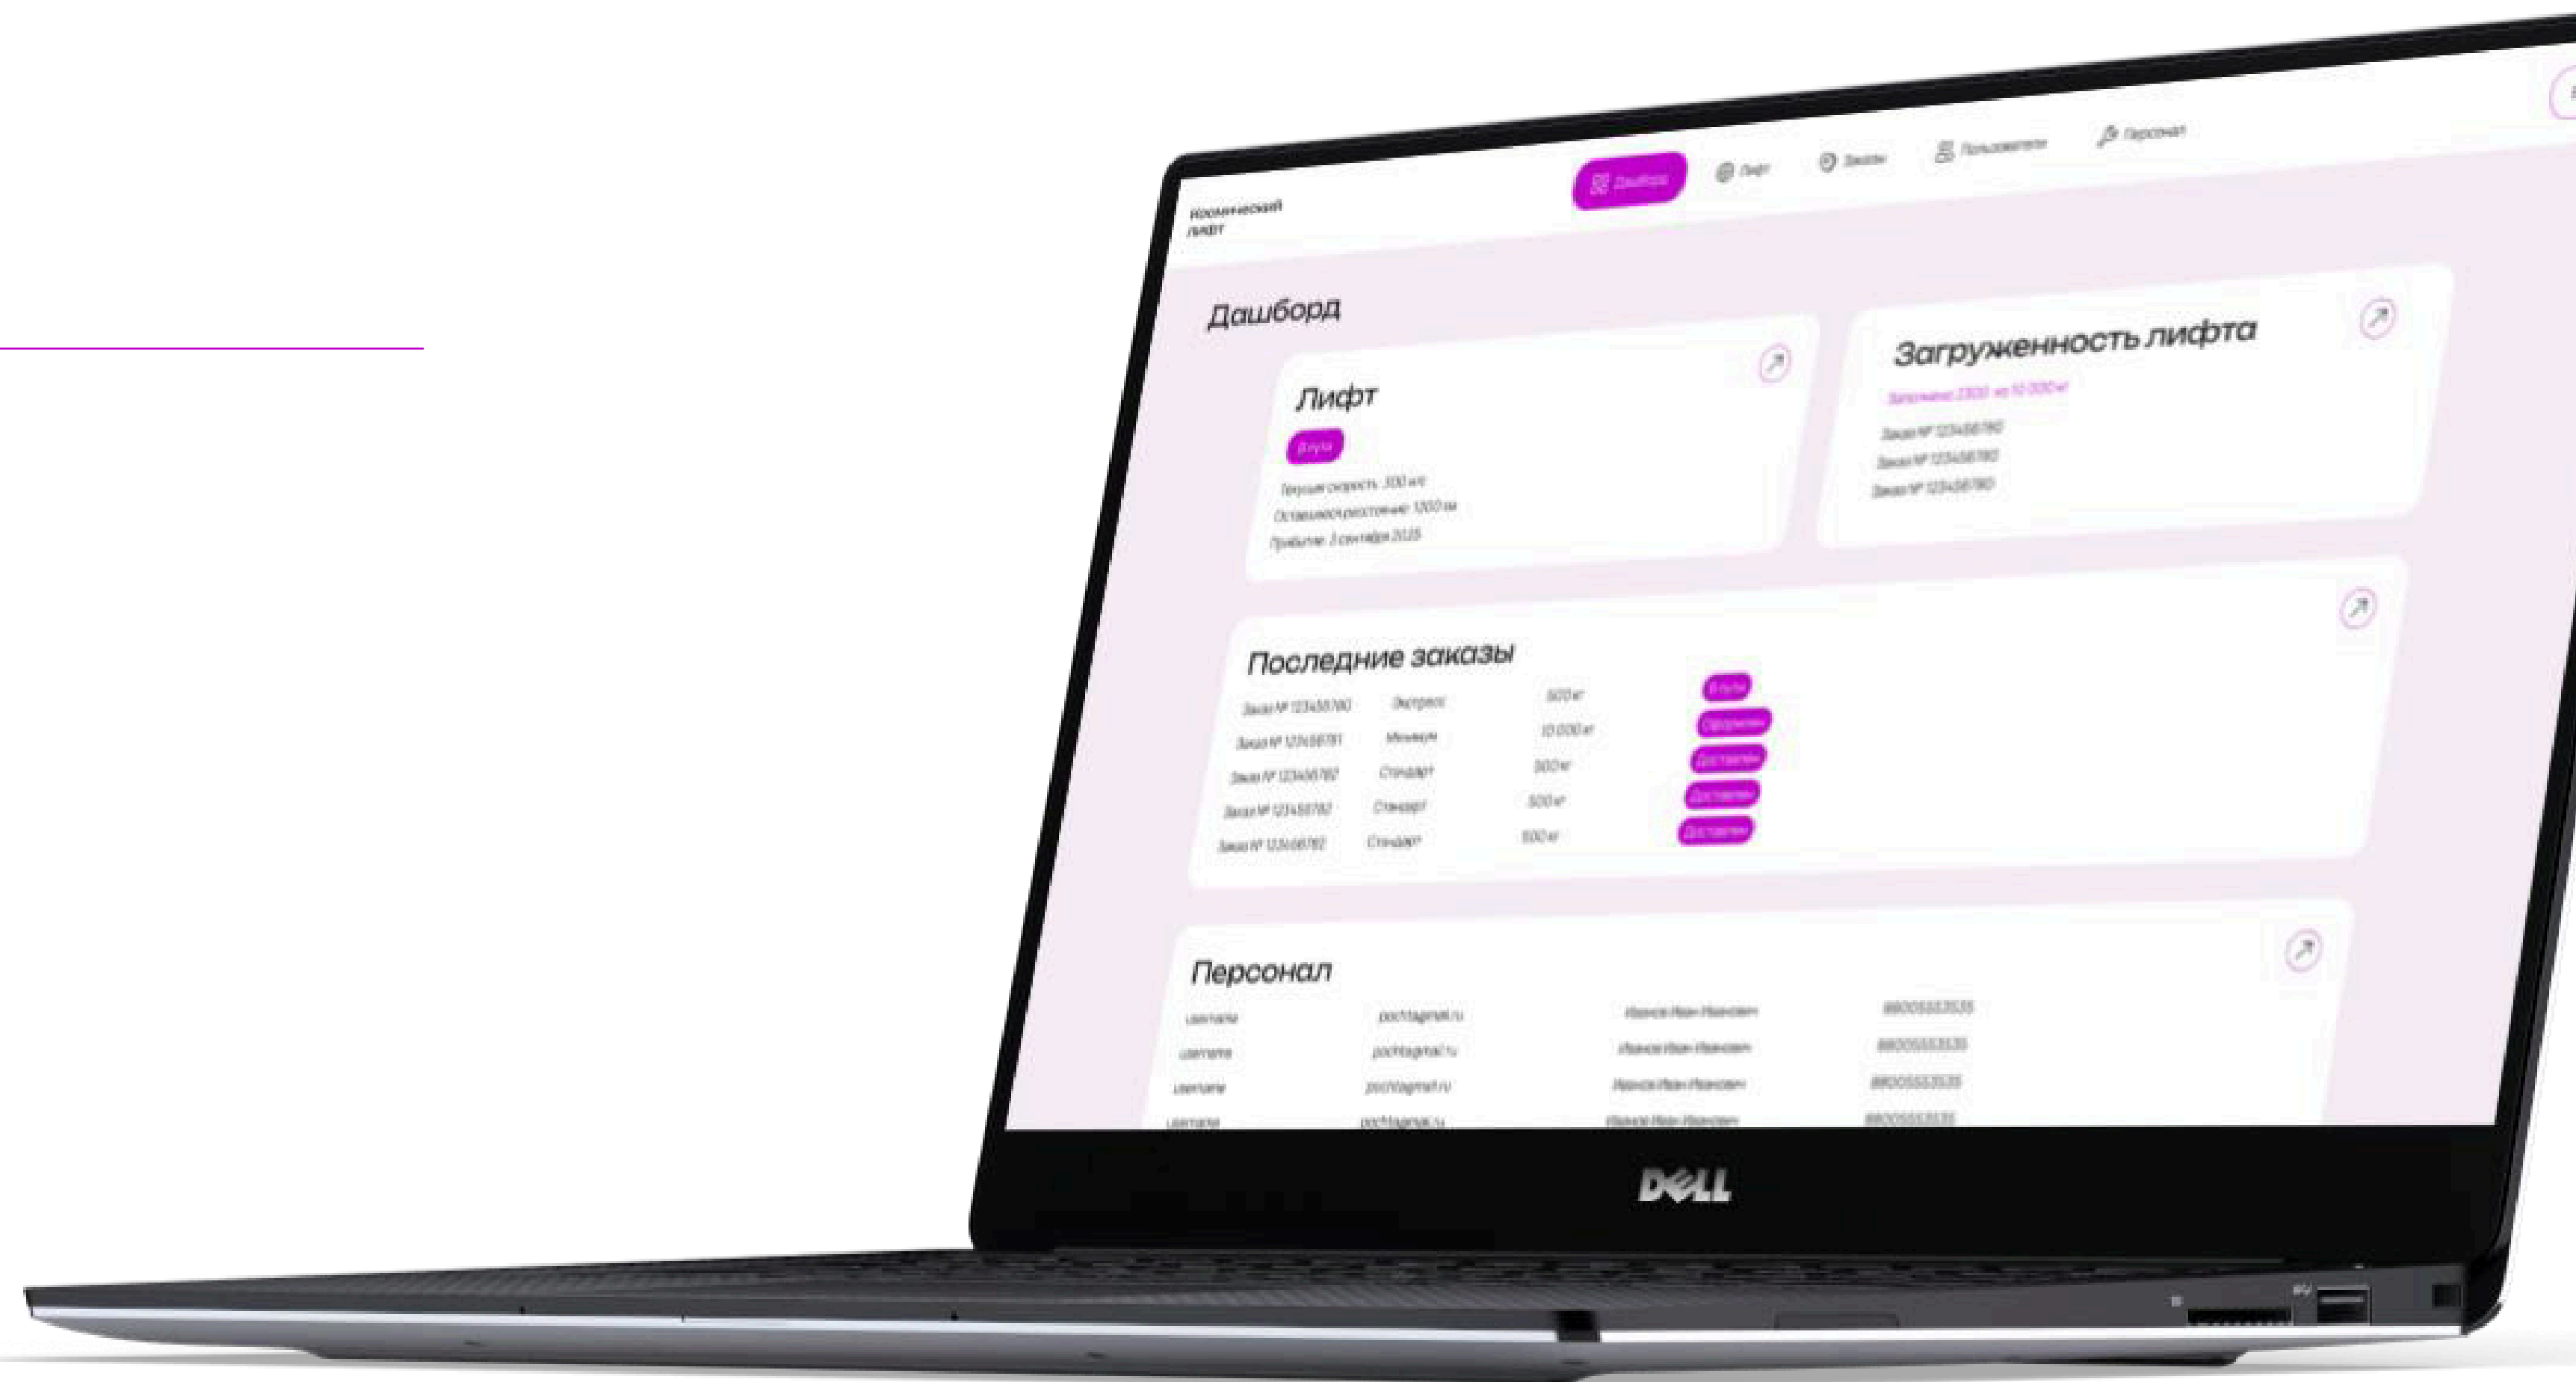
Космический лифт

Дашборд Лифт Заказы Пользователи Персонал

Дашборд

Лифт

В пути

Текущая скорость: 300 км/ч
Оставшееся расстояние: 1200 км
Прибытие: 3 сентября 2025

Загруженность лифта

Загружено: 2300 кг из 10 000 кг

Заказ № 1234567890
Заказ № 1234567890
Заказ № 1234567890

Последние заказы

| | | | |
|---|---|---|---|
| Заказ № 1234567890 | Экспресс | 500 кг | В пути |
| Заказ № 1234567891 | Минимум | 10 000 кг | Оформлен |
| Заказ № 1234567892 | Стандарт | 500 кг | Доставлен |
| Заказ № 1234567892 | Стандарт | 500 кг | Доставлен |
| Заказ № 1234567892 | Стандарт | 500 кг | Доставлен |

Персонал

| | | | |
|---|---|---|---|
| username | pochta@mail.ru | Иванов Иван Иванович | 88005553535 |
| username | pochta@mail.ru | Иванов Иван Иванович | 88005553535 |
| username | pochta@mail.ru | Иванов Иван Иванович | 88005553535 |
| username | pochta@mail.ru | Иванов Иван Иванович | 88005553535 |

DELL